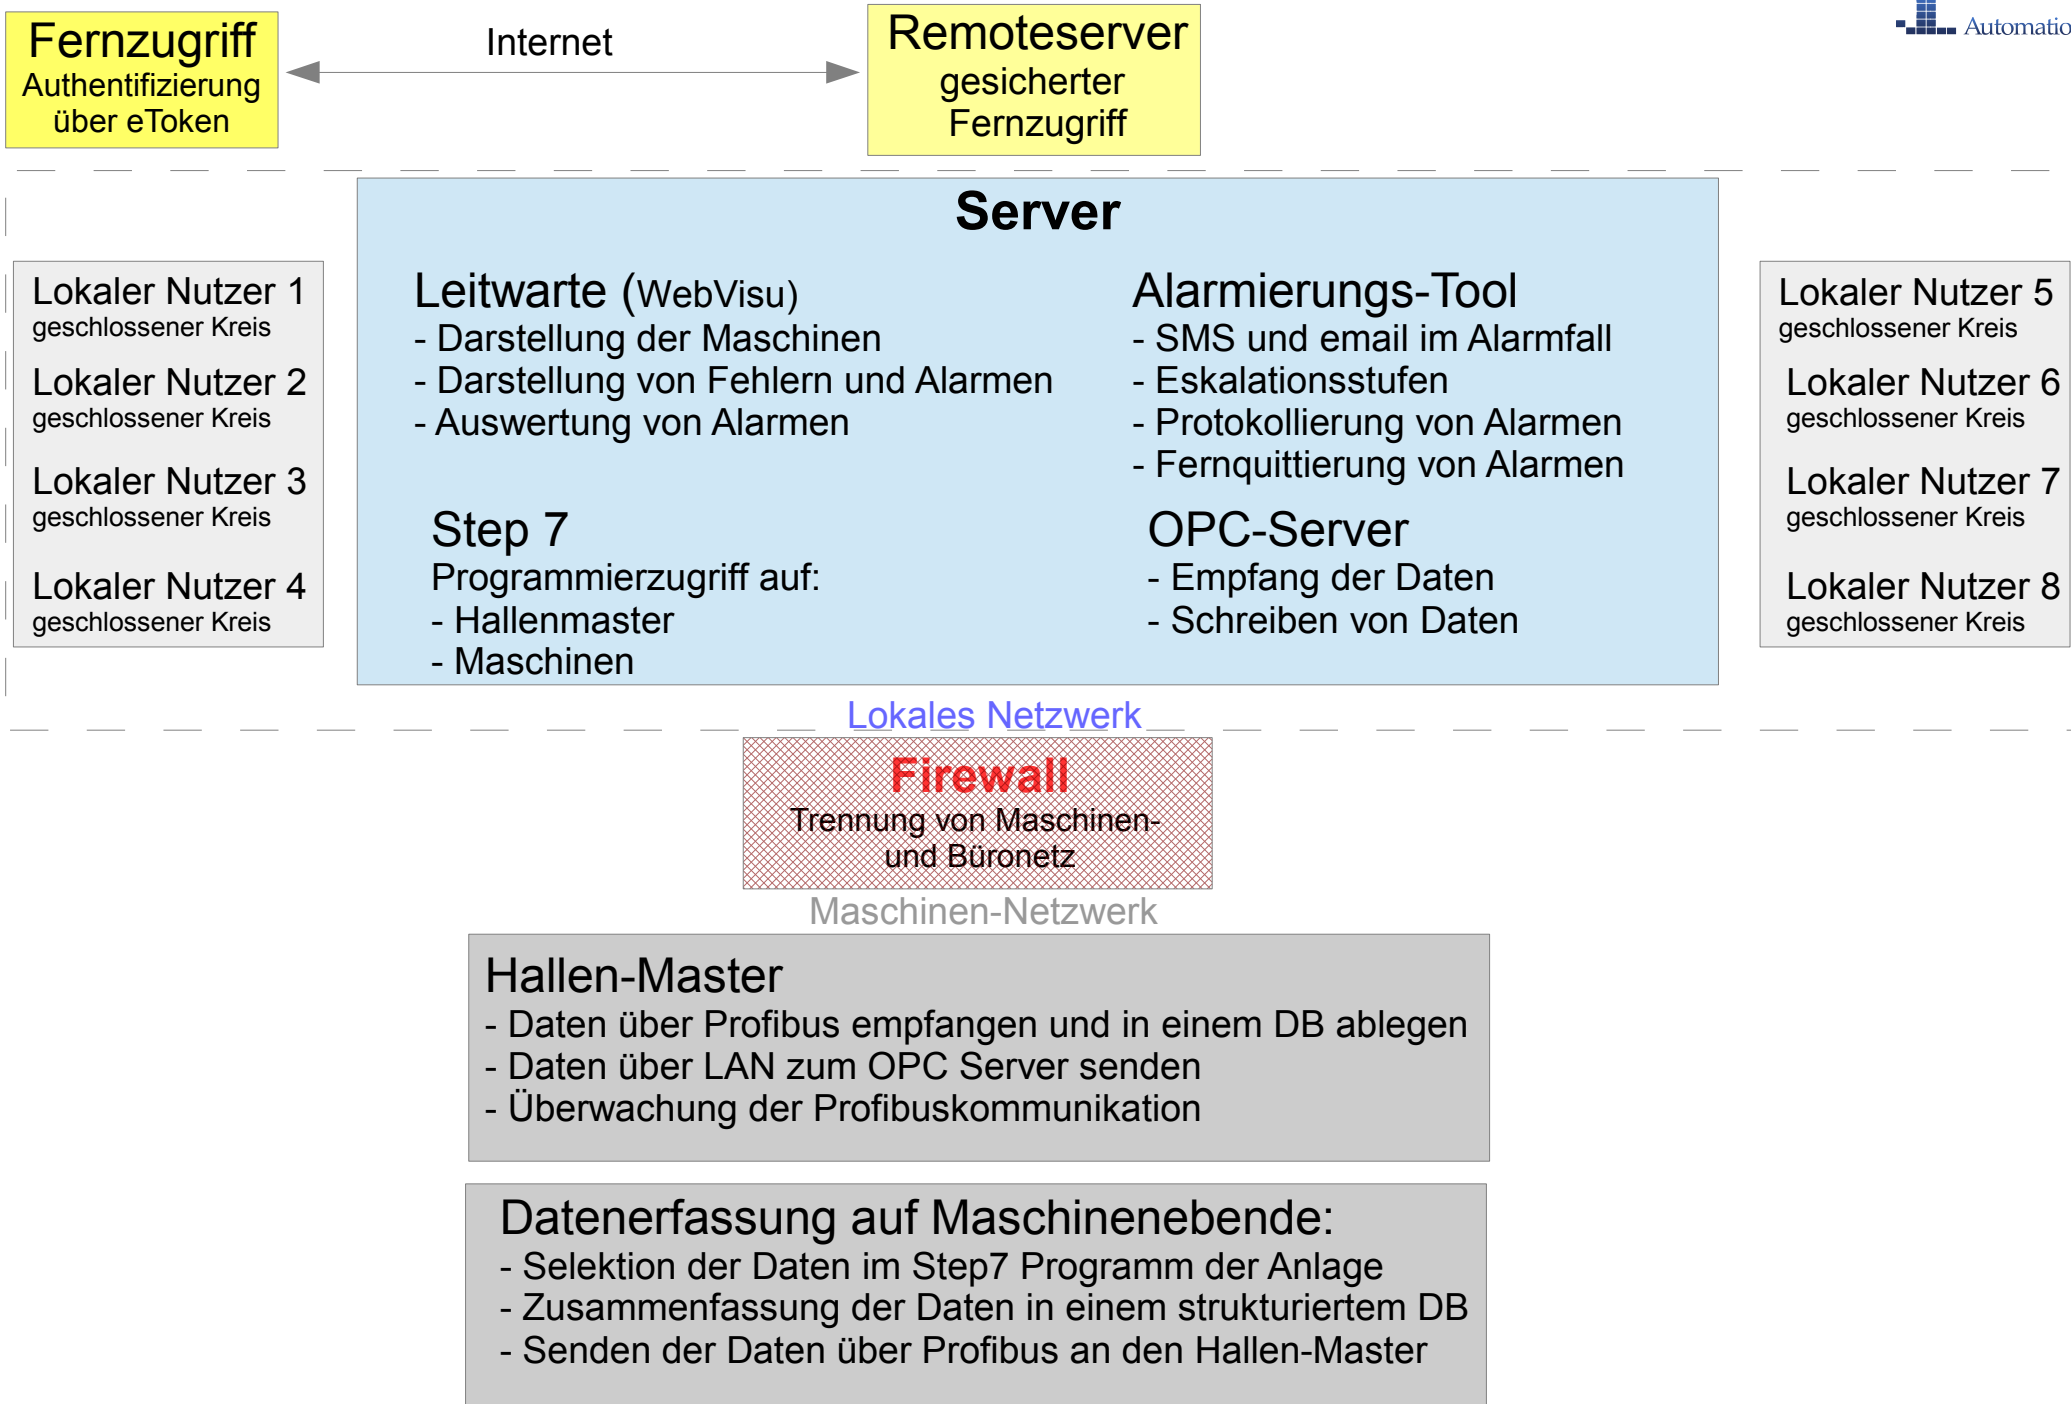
Fernzugriff
Authentifizierung über eToken

Internet

Remoteserver
gesicherter Fernzugriff

Automatio

Server

Lokaler Nutzer 1
geschlossener Kreis

Lokaler Nutzer 2
geschlossener Kreis

Lokaler Nutzer 3
geschlossener Kreis

Lokaler Nutzer 4
geschlossener Kreis

Leitwarte (WebVisu)
- Darstellung der Maschinen
- Darstellung von Fehlern und Alarmen
- Auswertung von Alarmen

Step 7
Programmierzugriff auf:
- Hallenmaster
- Maschinen

Alarmierungs-Tool
- SMS und email im Alarmfall
- Eskalationsstufen
- Protokollierung von Alarmen
- Fernquittierung von Alarmen

OPC-Server
- Empfang der Daten
- Schreiben von Daten

Lokaler Nutzer 5
geschlossener Kreis

Lokaler Nutzer 6
geschlossener Kreis

Lokaler Nutzer 7
geschlossener Kreis

Lokaler Nutzer 8
geschlossener Kreis

Lokales Netzwerk

Firewall
Trennung von Maschinen- und Büronetz

Maschinen-Netzwerk

Hallen-Master
- Daten über Profibus empfangen und in einem DB ablegen
- Daten über LAN zum OPC Server senden
- Überwachung der Profibuskommunikation

Datenerfassung auf Maschinenebende:
- Selektion der Daten im Step7 Programm der Anlage
- Zusammenfassung der Daten in einem strukturiertem DB
- Senden der Daten über Profibus an den Hallen-Master